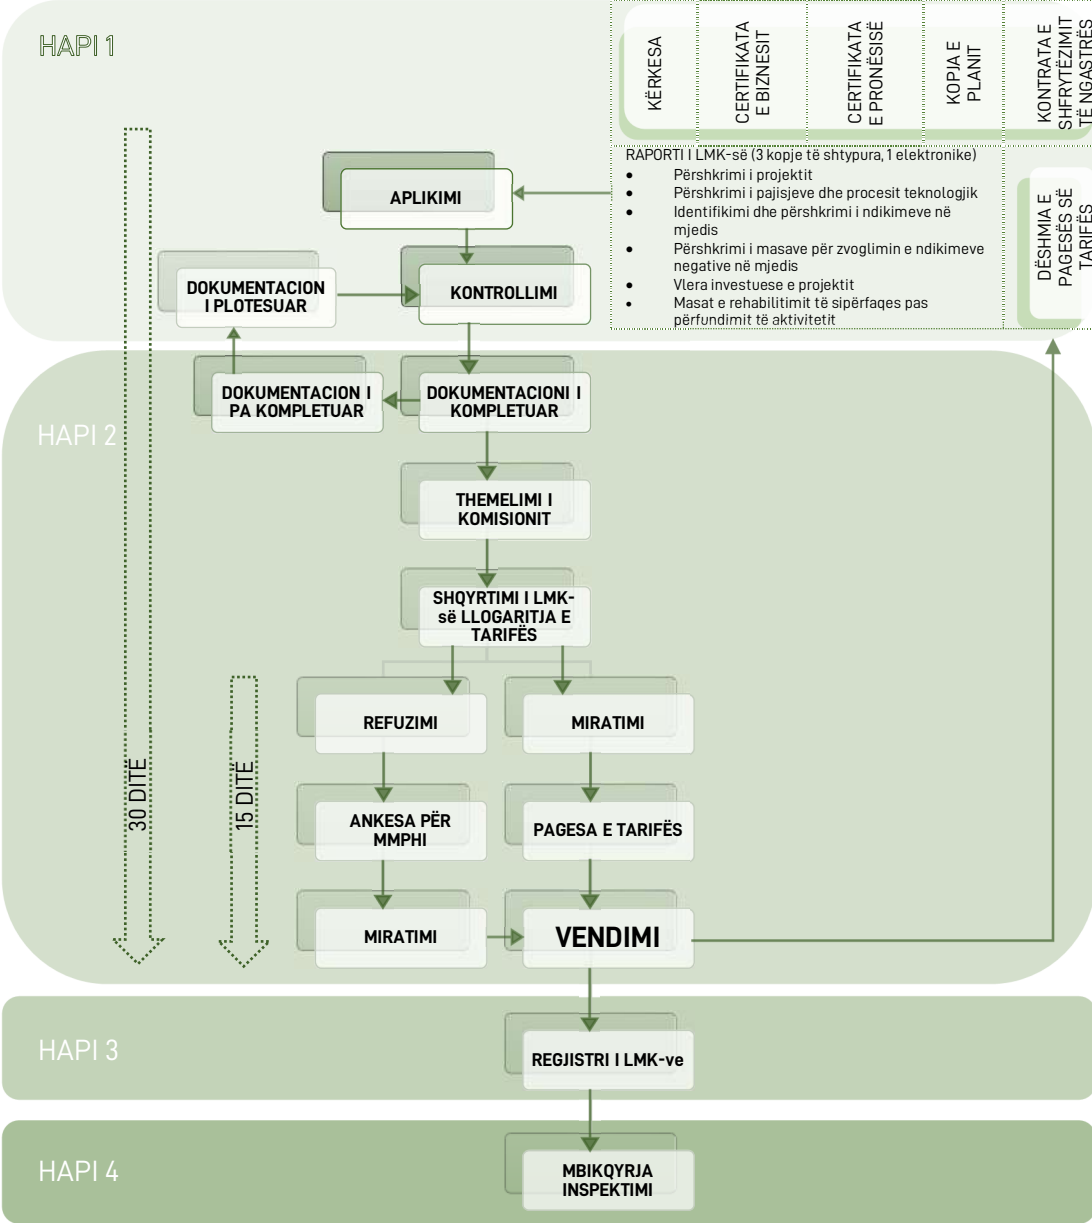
HAPI 1

KËRKESA

CERTIFIKATA E BIZNESIT

CERTIFIKATA E PRONËSISË

KOPJA E PLANIT

KONTRATA E SHFRYTËZIMIT TË NGASTRËS

RAPORTI I LMK-së (3 kopje të shtypura, 1 elektronike)
• Përshkrimi i projektit
• Përshkrimi i pajisjeve dhe procesit teknologjik
• Identifikimi dhe përshkrimi i ndikimeve në mjedis
• Përshkrimi i masave për zvoglimin e ndikimeve negative në mjedis
• Vlera investuese e projektit
• Masat e rehabilitimit të sipërfaqes pas përfundimit të aktivitetit

DËSHMIA E PAGESËS SË TARIFËS

APLIKIMI

DOKUMENTACION I PLOTESUAR

KONTROLLIMI

HAPI 2

DOKUMENTACION I PA KOMPLETUAR

DOKUMENTACIONI I KOMPLETUAR

THEMELIMI I KOMISIONIT

SHQYRTIMI I LMK-së LLOGARITJA E TARIFËS

30 DITË

15 DITË

REFUZIMI

MIRATIMI

ANKESA PËR MMPHI

PAGESA E TARIFËS

MIRATIMI

VENDIMI

HAPI 3

REGJISTRI I LMK-ve

HAPI 4

MBIKQYRJA INSPEKTIMI